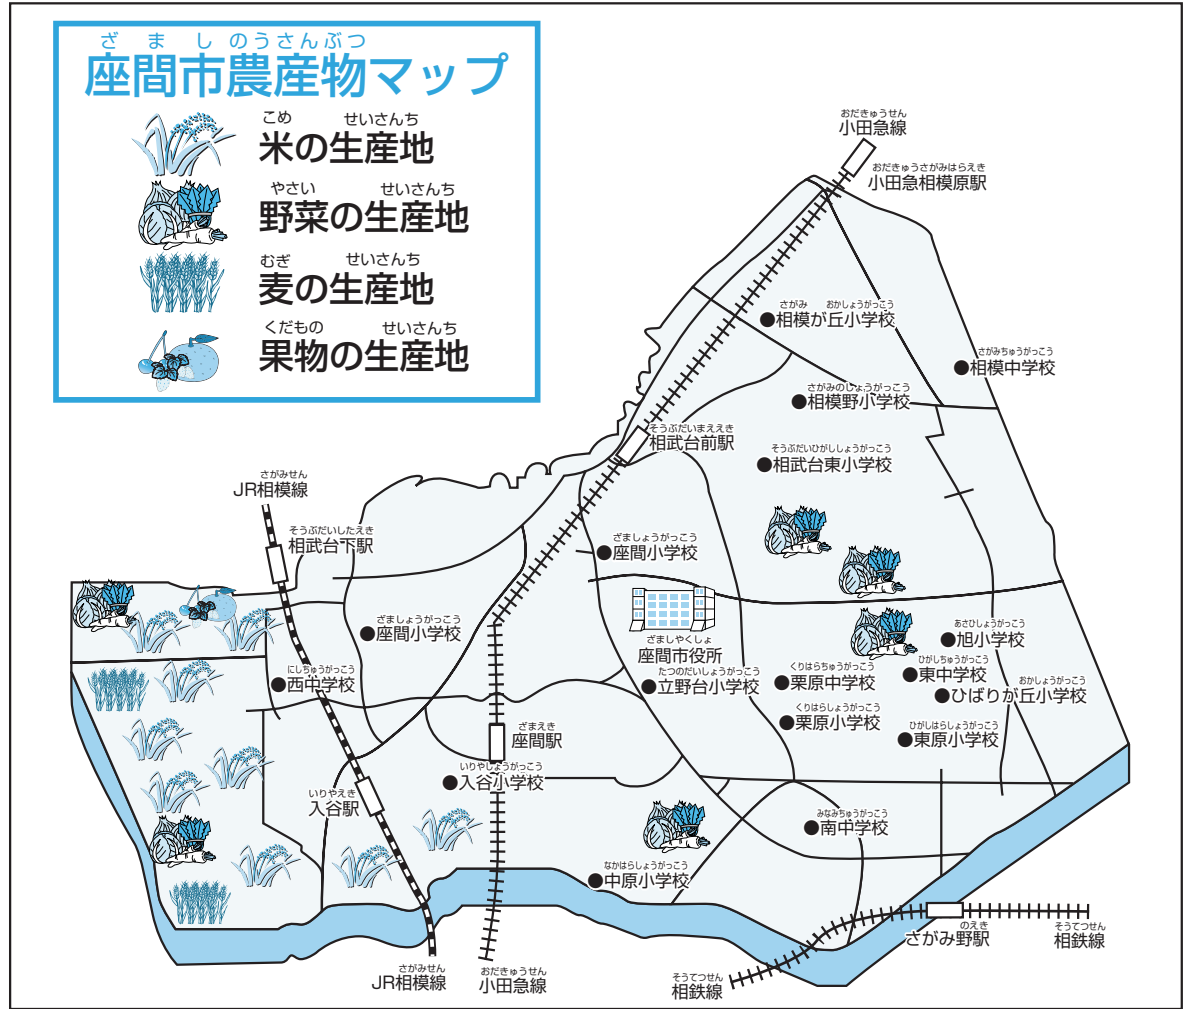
ざましのうさんぶつ
座間市農産物マップ

こめ　せいさんち
米の生産地

やさい　せいさんち
野菜の生産地

むぎ　せいさんち
麦の生産地

くだもの　せいさんち
果物の生産地

おだきゅうせん
小田急線

おだきゅうさがみはらえき
小田急相模原駅

さがみおかしょうがっこう
●相模が丘小学校

さがみちゅうがっこう
●相模中学校

さがみのしょうがっこう
●相模野小学校

そうぶだいまええき
相武台前駅

そうぶだいひがししょうがっこう
●相武台東小学校

さがみせん
JR相模線

そうぶだいしたえき
相武台下駅

ざましょうがっこう
●座間小学校

ざましょうがっこう
●座間小学校

ざましやくしょ
座間市役所

あさひしょうがっこう
●旭小学校

ひがしちゅうがっこう
●東中学校

おかしょうがっこう
●ひばりが丘小学校

にしちゅうがっこう
●西中学校

たつのだいしょうがっこう
●立野台小学校

くりはらちゅうがっこう
●栗原中学校

くりはらしょうがっこう
●栗原小学校

ひがしはらしょうがっこう
●東原小学校

ざまえき
座間駅

いりやしょうがっこう
●入谷小学校

いりやえき
入谷駅

みなみちゅうがっこう
●南中学校

なかはらしょうがっこう
●中原小学校

のえき
さがみ野駅

そうてつせん
相鉄線

さがみせん
JR相模線

おだきゅうせん
小田急線

そうてつせん
相鉄線